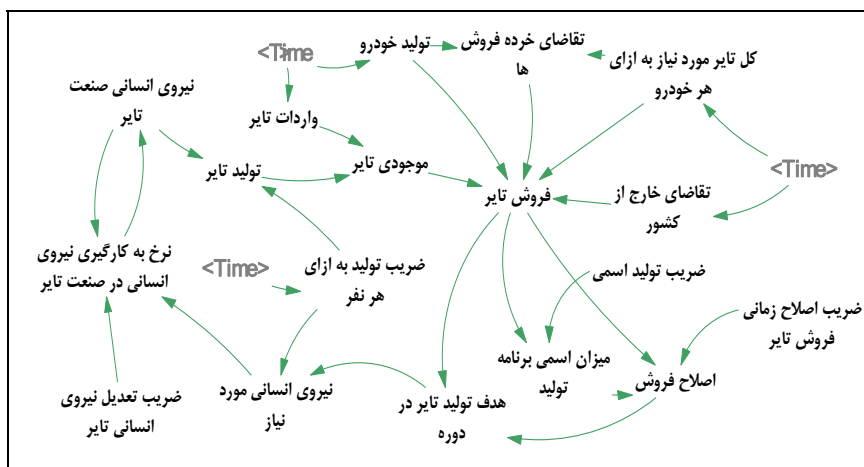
<Time>
تولید خودرو
تقاضای خرده فروش ها
کل تایر مورد نیاز به ازای هر خودرو
نیروی انسانی صنعت تایر
واردات تایر
تولید تایر
موجودی تایر
فروش تایر
<Time>
تقاضای خارج از کشور
نرخ به کارگیری نیروی انسانی در صنعت تایر
<Time>
ضریب تولید به ازای هر نفر
ضریب تولید اسمی
ضریب اصلاح زمانی فروش تایر
میزان اسمی برنامه تولید
اصلاح فروش
نیروی انسانی مورد نیاز
هدف تولید تایر در دوره
ضریب تعدیل نیروی انسانی تایر